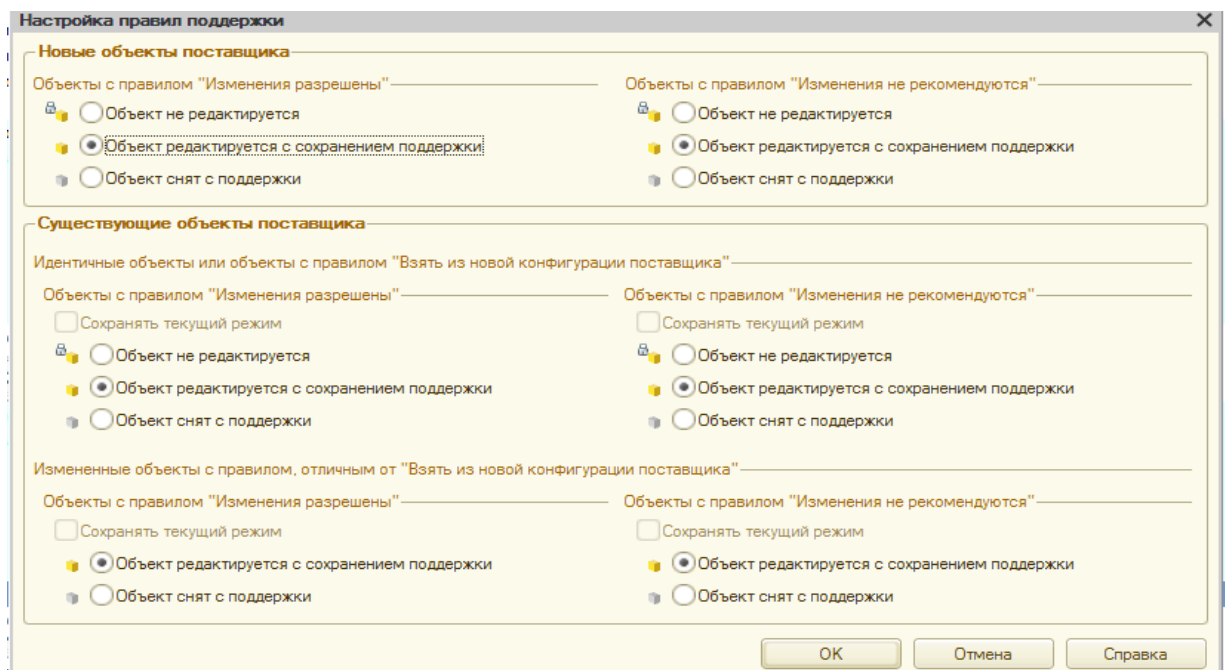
Настройка правил поддержки

Новые объекты поставщика

Объекты с правилом "Изменения разрешены"

Объект не редактируется

Объект редактируется с сохранением поддержки

Объект снят с поддержки

Объекты с правилом "Изменения не рекомендуются"

Объект не редактируется

Объект редактируется с сохранением поддержки

Объект снят с поддержки

Существующие объекты поставщика

Идентичные объекты или объекты с правилом "Взять из новой конфигурации поставщика"

Объекты с правилом "Изменения разрешены"

Сохранять текущий режим

Объект не редактируется

Объект редактируется с сохранением поддержки

Объект снят с поддержки

Объекты с правилом "Изменения не рекомендуются"

Сохранять текущий режим

Объект не редактируется

Объект редактируется с сохранением поддержки

Объект снят с поддержки

Измененные объекты с правилом, отличным от "Взять из новой конфигурации поставщика"

Объекты с правилом "Изменения разрешены"

Сохранять текущий режим

Объект редактируется с сохранением поддержки

Объект снят с поддержки

Объекты с правилом "Изменения не рекомендуются"

Сохранять текущий режим

Объект редактируется с сохранением поддержки

Объект снят с поддержки

OK

Отмена

Справка